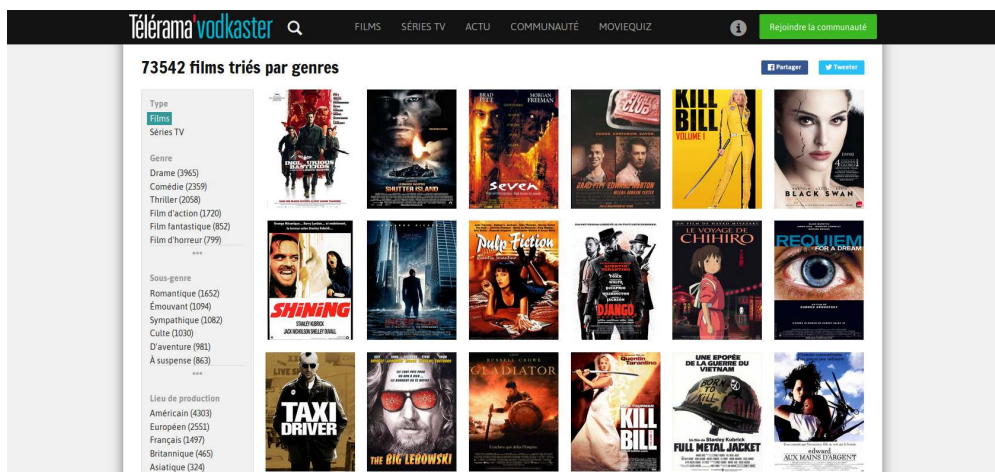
Télérama'vodkaster

FILMS SÉRIES TV ACTU COMMUNAUTÉ MOVIEQUIZ

Rejoindre la communauté

73542 films triés par genres

Partager Tweeter

Type
Films
Séries TV

Genre
Drame (3965)
Comédie (2359)
Thriller (2058)
Film d'action (1720)
Film fantastique (852)
Film d'horreur (799)
•••

Sous-genre
Romantique (1652)
Émouvant (1094)
Sympathique (1082)
Culte (1030)
D'aventure (981)
À suspense (863)
•••

Lieu de production
Américain (4303)
Européen (2551)
Français (1497)
Britannique (465)
Asiatique (324)

INGLOURIOUS BASTERDS

SHUTTER ISLAND

BRAD PITT MORGAN FREEMAN
SEVEN

FIGHT CLUB
BRAD PITT EDWARD NORTON

KILL BILL
VOLUME 1

BLACK SWAN

SHINING
STANLEY KUBRICK
JACK NICHOLSON SHELLEY DUVALL

Pulp Fiction

DJANGO

LE VOYAGE DE CHIHIRO

REQUIEM FOR A DREAM

TAXI DRIVER

THE BIG LEBOWSKI

RUSSELL CROWE
GLADIATOR

Quentin Tarantino
KILL BILL

UNE ÉPOPÉE DE LA GUERRE DU VIETNAM
BORN TO KILL
Un film de Stanley Kubrick
FULL METAL JACKET

edward AUX MAINS D'ARGENT